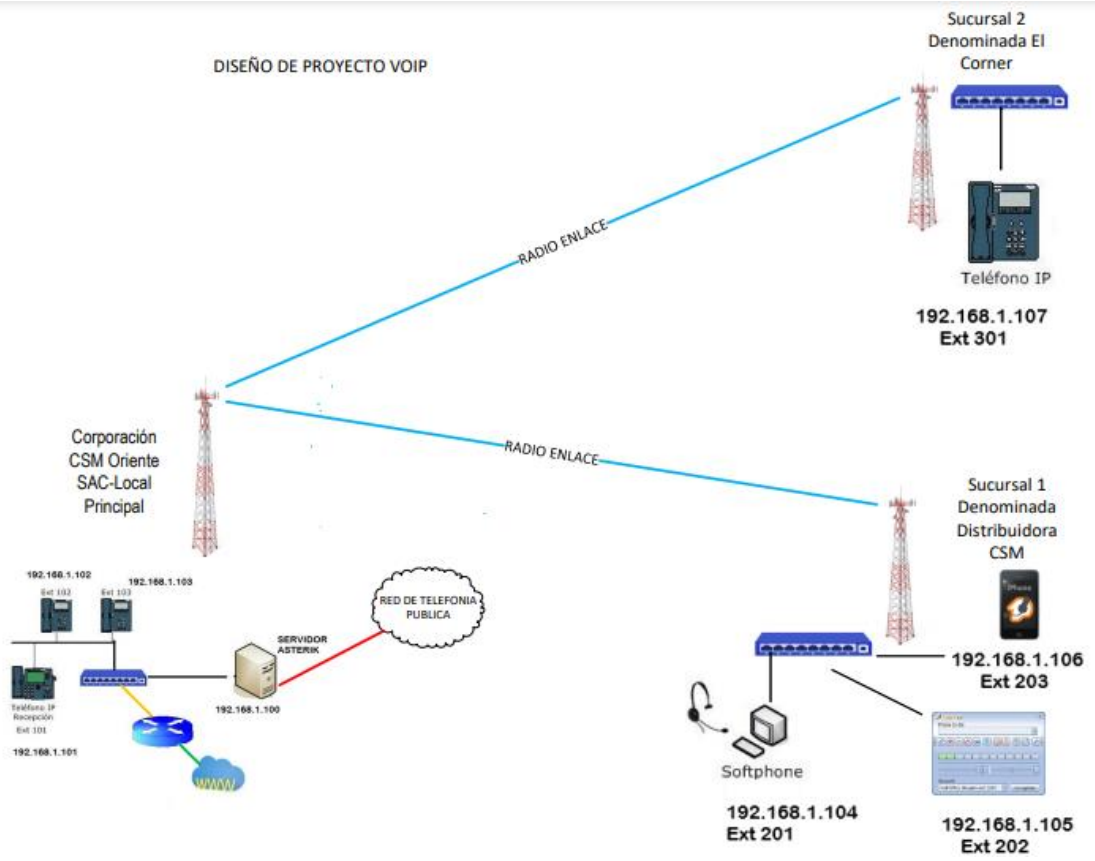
DISEÑO DE PROYECTO VOIP

Sucursal 2
Denominada El
Corner

RADIO ENLACE

Teléfono IP

192.168.1.107
Ext 301

Corporación
CSM Oriente
SAC-Local
Principal

RADIO ENLACE

Sucursal 1
Denominada
Distribuidora
CSM

192.168.1.102
Ext 102

192.168.1.103
Ext 103

RED DE TELEFONIA
PUBLICA

SERVIDOR
ASTERIK

Teléfono IP
Recepción
Ext 101

192.168.1.100

192.168.1.101

192.168.1.106
Ext 203

Softphone

192.168.1.104
Ext 201

192.168.1.105
Ext 202